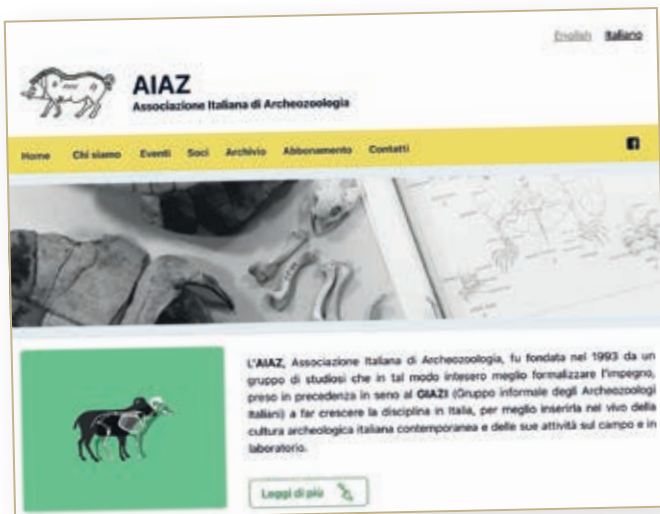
English Italiano

AIAZ
Associazione Italiana di Archeozoologia

Home Chi siamo Eventi Soci Archivio Abbonamento Contatti

L'AIAZ, Associazione Italiana di Archeozoologia, fu fondata nel 1993 da un gruppo di studiosi che in tal modo intesero meglio formalizzare l'impegno, preso in precedenza in seno al GIAZI (Gruppo informale degli Archeozoologi Italiani) a far crescere la disciplina in Italia, per meglio inserirla nel vivo della cultura archeologica italiana contemporanea e delle sue attività sul campo e in laboratorio.

Leggi di più